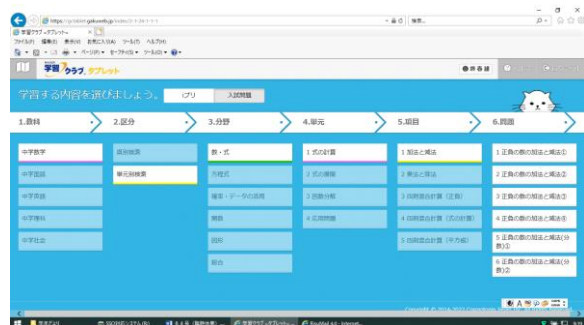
https://gakuweb.jp/index/2-1-2-1-1
検索...
学習クラブ・タブレット
ファイル(F) 編集(E) 表示(V) お気に入り(A) ツール(T) ヘルプ(H)
ページ(P) セーフティ(S) ツール(O)

学習クラブ タブレット
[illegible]

学習する内容を選びましょう。 ドリル 入試問題

1.教科 2.区分 3.分野 4.単元 5.項目 6.問題

中学数学
中学国語
中学英語
中学理科
中学社会

項目検索
単元別検索

数・式
方程式
確率・データの活用
関数
図形
総合

1 式の計算
2 式の展開
3 因数分解
4 応用問題

1 加法と減法
2 乗法と除法
3 四則混合計算（正負）
4 四則混合計算（式の計算）
5 四則混合計算（平方根）

1 正負の数の加法と減法①
2 正負の数の加法と減法②
3 正負の数の加法と減法③
4 正負の数の加法と減法④
5 正負の数の加法と減法(分数)①
6 正負の数の加法と減法(分数)②

Copyright © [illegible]

学習クラブ・タブレット